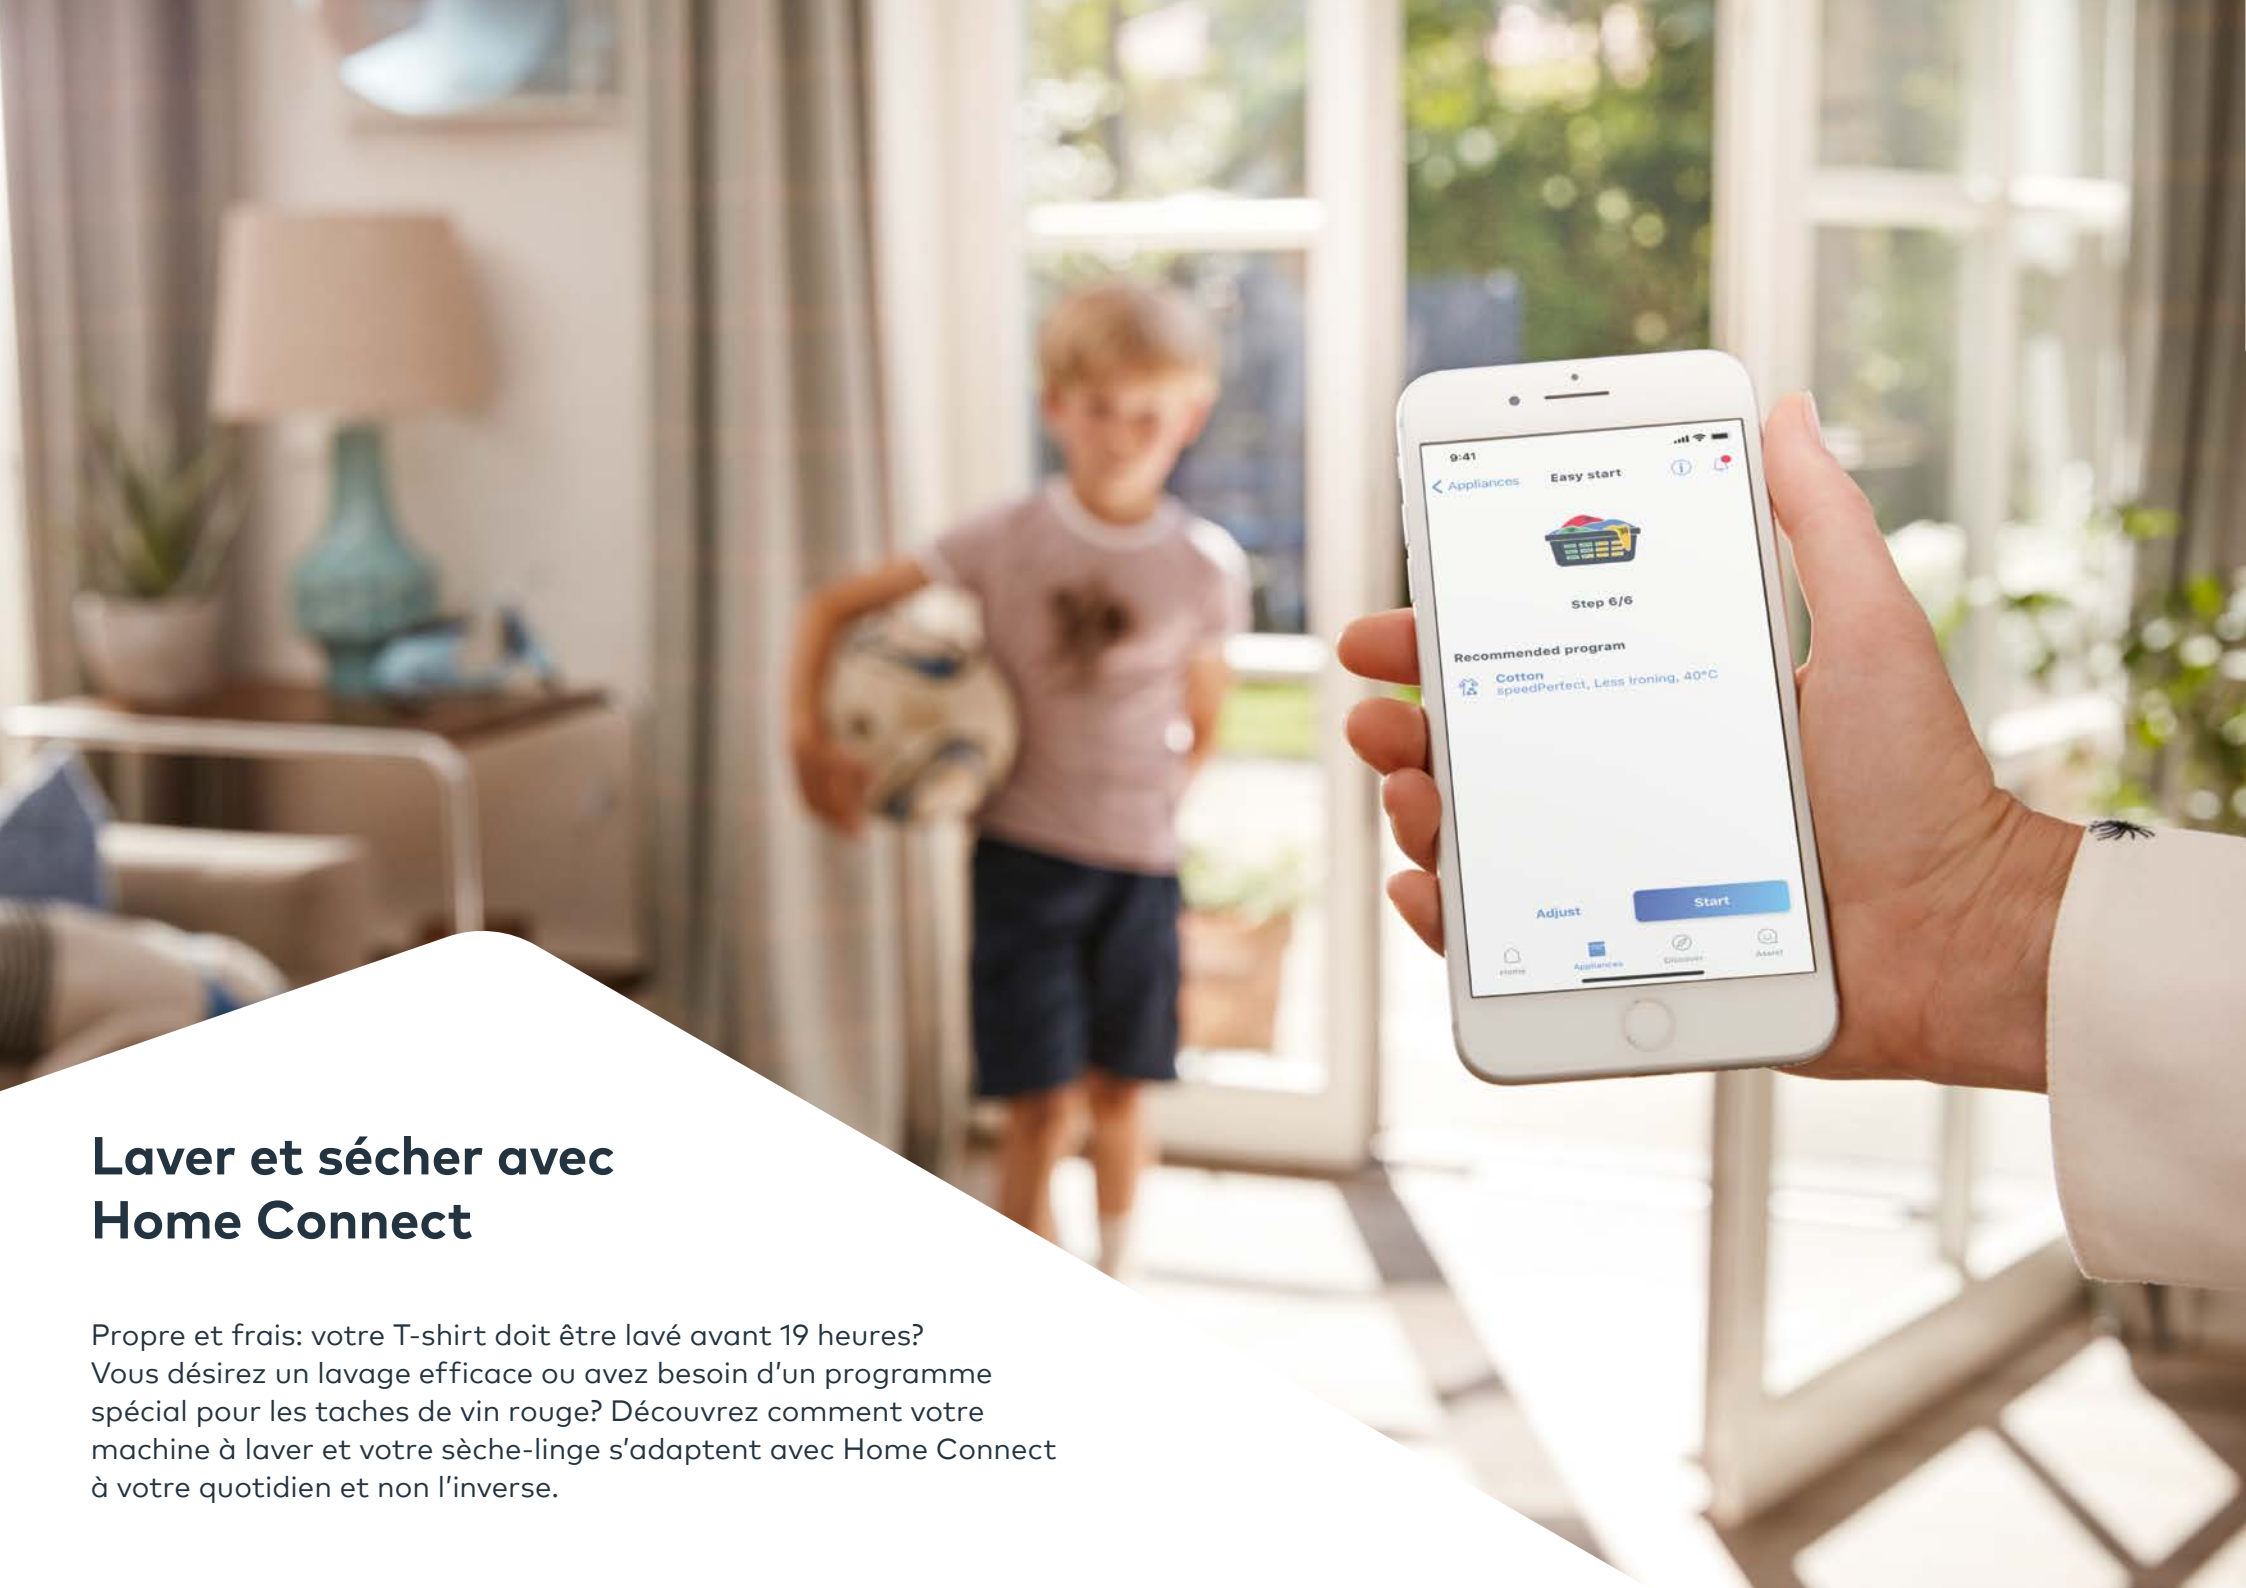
9:41

< Appliances Easy start

Step 6/6

Recommended program

Cotton
speedPerfect, Less ironing, 40°C

Adjust Start

Home Appliances Discover Assist

Laver et sécher avec Home Connect

Propre et frais: votre T-shirt doit être lavé avant 19 heures? Vous désirez un lavage efficace ou avez besoin d'un programme spécial pour les taches de vin rouge? Découvrez comment votre machine à laver et votre sèche-linge s'adaptent avec Home Connect à votre quotidien et non l'inverse.